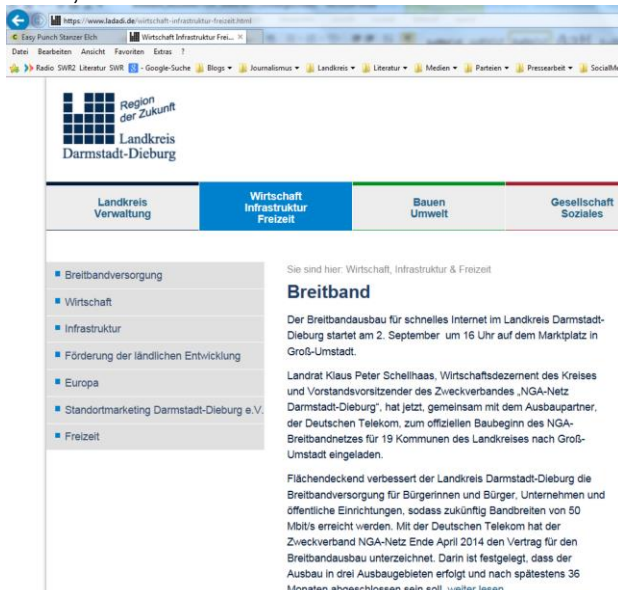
https://www.ladadi.de/wirtschaft-infrastruktur-freizeit.html

Easy Punch Stanzer Elch

Wirtschaft Infrastruktur Frei... ×

Datei Bearbeiten Ansicht Favoriten Extras ?

Radio SWR2 Literatur SWR - Google-Suche Blogs ▾ Journalismus ▾ Landkreis ▾ Literatur ▾ Medien ▾ Parteien ▾ Pressearbeit ▾ SocialM

Region der Zukunft

Landkreis Darmstadt-Dieburg

Landkreis Verwaltung

Wirtschaft Infrastruktur Freizeit

Bauen Umwelt

Gesellschaft Soziales

■ Breitbandversorgung

■ Wirtschaft

■ Infrastruktur

■ Förderung der ländlichen Entwicklung

■ Europa

■ Standortmarketing Darmstadt-Dieburg e.V.

■ Freizeit

Sie sind hier: Wirtschaft, Infrastruktur & Freizeit

Breitband

Der Breitbandausbau für schnelles Internet im Landkreis Darmstadt-Dieburg startet am 2. September um 16 Uhr auf dem Marktplatz in Groß-Umstadt.

Landrat Klaus Peter Schellhaas, Wirtschaftsdezernent des Kreises und Vorstandsvorsitzender des Zweckverbandes „NGA-Netz Darmstadt-Dieburg", hat jetzt, gemeinsam mit dem Ausbaupartner, der Deutschen Telekom, zum offiziellen Baubeginn des NGA-Breitbandnetzes für 19 Kommunen des Landkreises nach Groß-Umstadt eingeladen.

Flächendeckend verbessert der Landkreis Darmstadt-Dieburg die Breitbandversorgung für Bürgerinnen und Bürger, Unternehmen und öffentliche Einrichtungen, sodass zukünftig Bandbreiten von 50 Mbit/s erreicht werden. Mit der Deutschen Telekom hat der Zweckverband NGA-Netz Ende April 2014 den Vertrag für den Breitbandausbau unterzeichnet. Darin ist festgelegt, dass der Ausbau in drei Ausbaugebieten erfolgt und nach spätestens 36 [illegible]